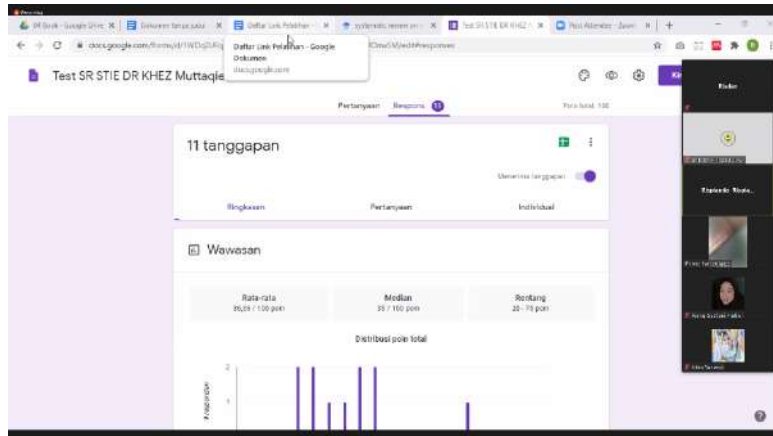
docs.google.com/forms/d/1WDq2UKq

Daftar Link Pelatihan - Google Dokumen
docs.google.com

Test SR STIE DR KHEZ Muttaqie

Pertanyaan Respons 11 Poin total: 100

11 tanggapan

Menerima tanggapan

Ringkasan Pertanyaan Individual

Wawasan

| Rata-rata | Median | Rentang |
|---|---|---|
| 56,36 / 100 poin | 55 / 100 poin | 20 - 75 poin |

Distribusi poin total

2

1

# responden

Rieke

Ekaputeri Rinda...

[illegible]

Nurul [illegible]

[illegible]